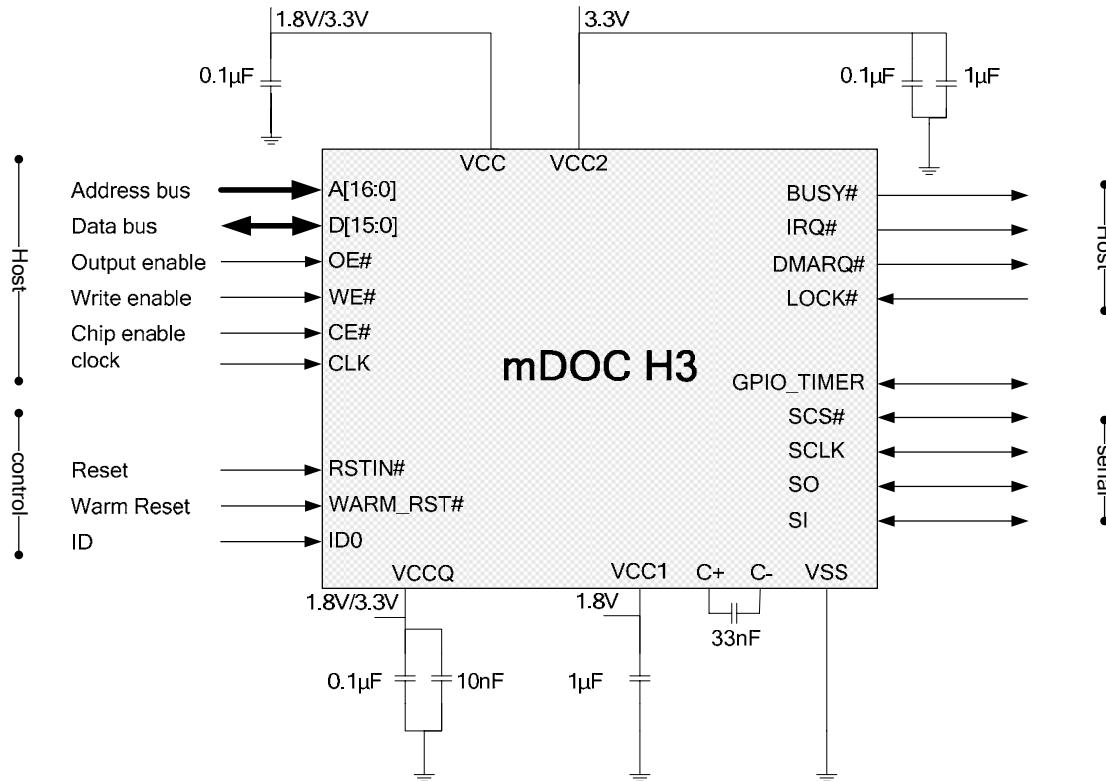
1.8V/3.3V
3.3V
0.1μF
0.1μF
1μF
VCC
VCC2
Host
Address bus
A[16:0]
Data bus
D[15:0]
Output enable
OE#
Write enable
WE#
Chip enable
CE#
clock
CLK
mDOC H3
BUSY#
IRQ#
DMARQ#
LOCK#
Host
GPIO_TIMER
SCS#
SCLK
SO
SI
serial
control
Reset
RSTIN#
Warm Reset
WARM_RST#
ID
ID0
VCCQ
VCC1
C+
C-
VSS
1.8V/3.3V
1.8V
33nF
0.1μF
10nF
1μF